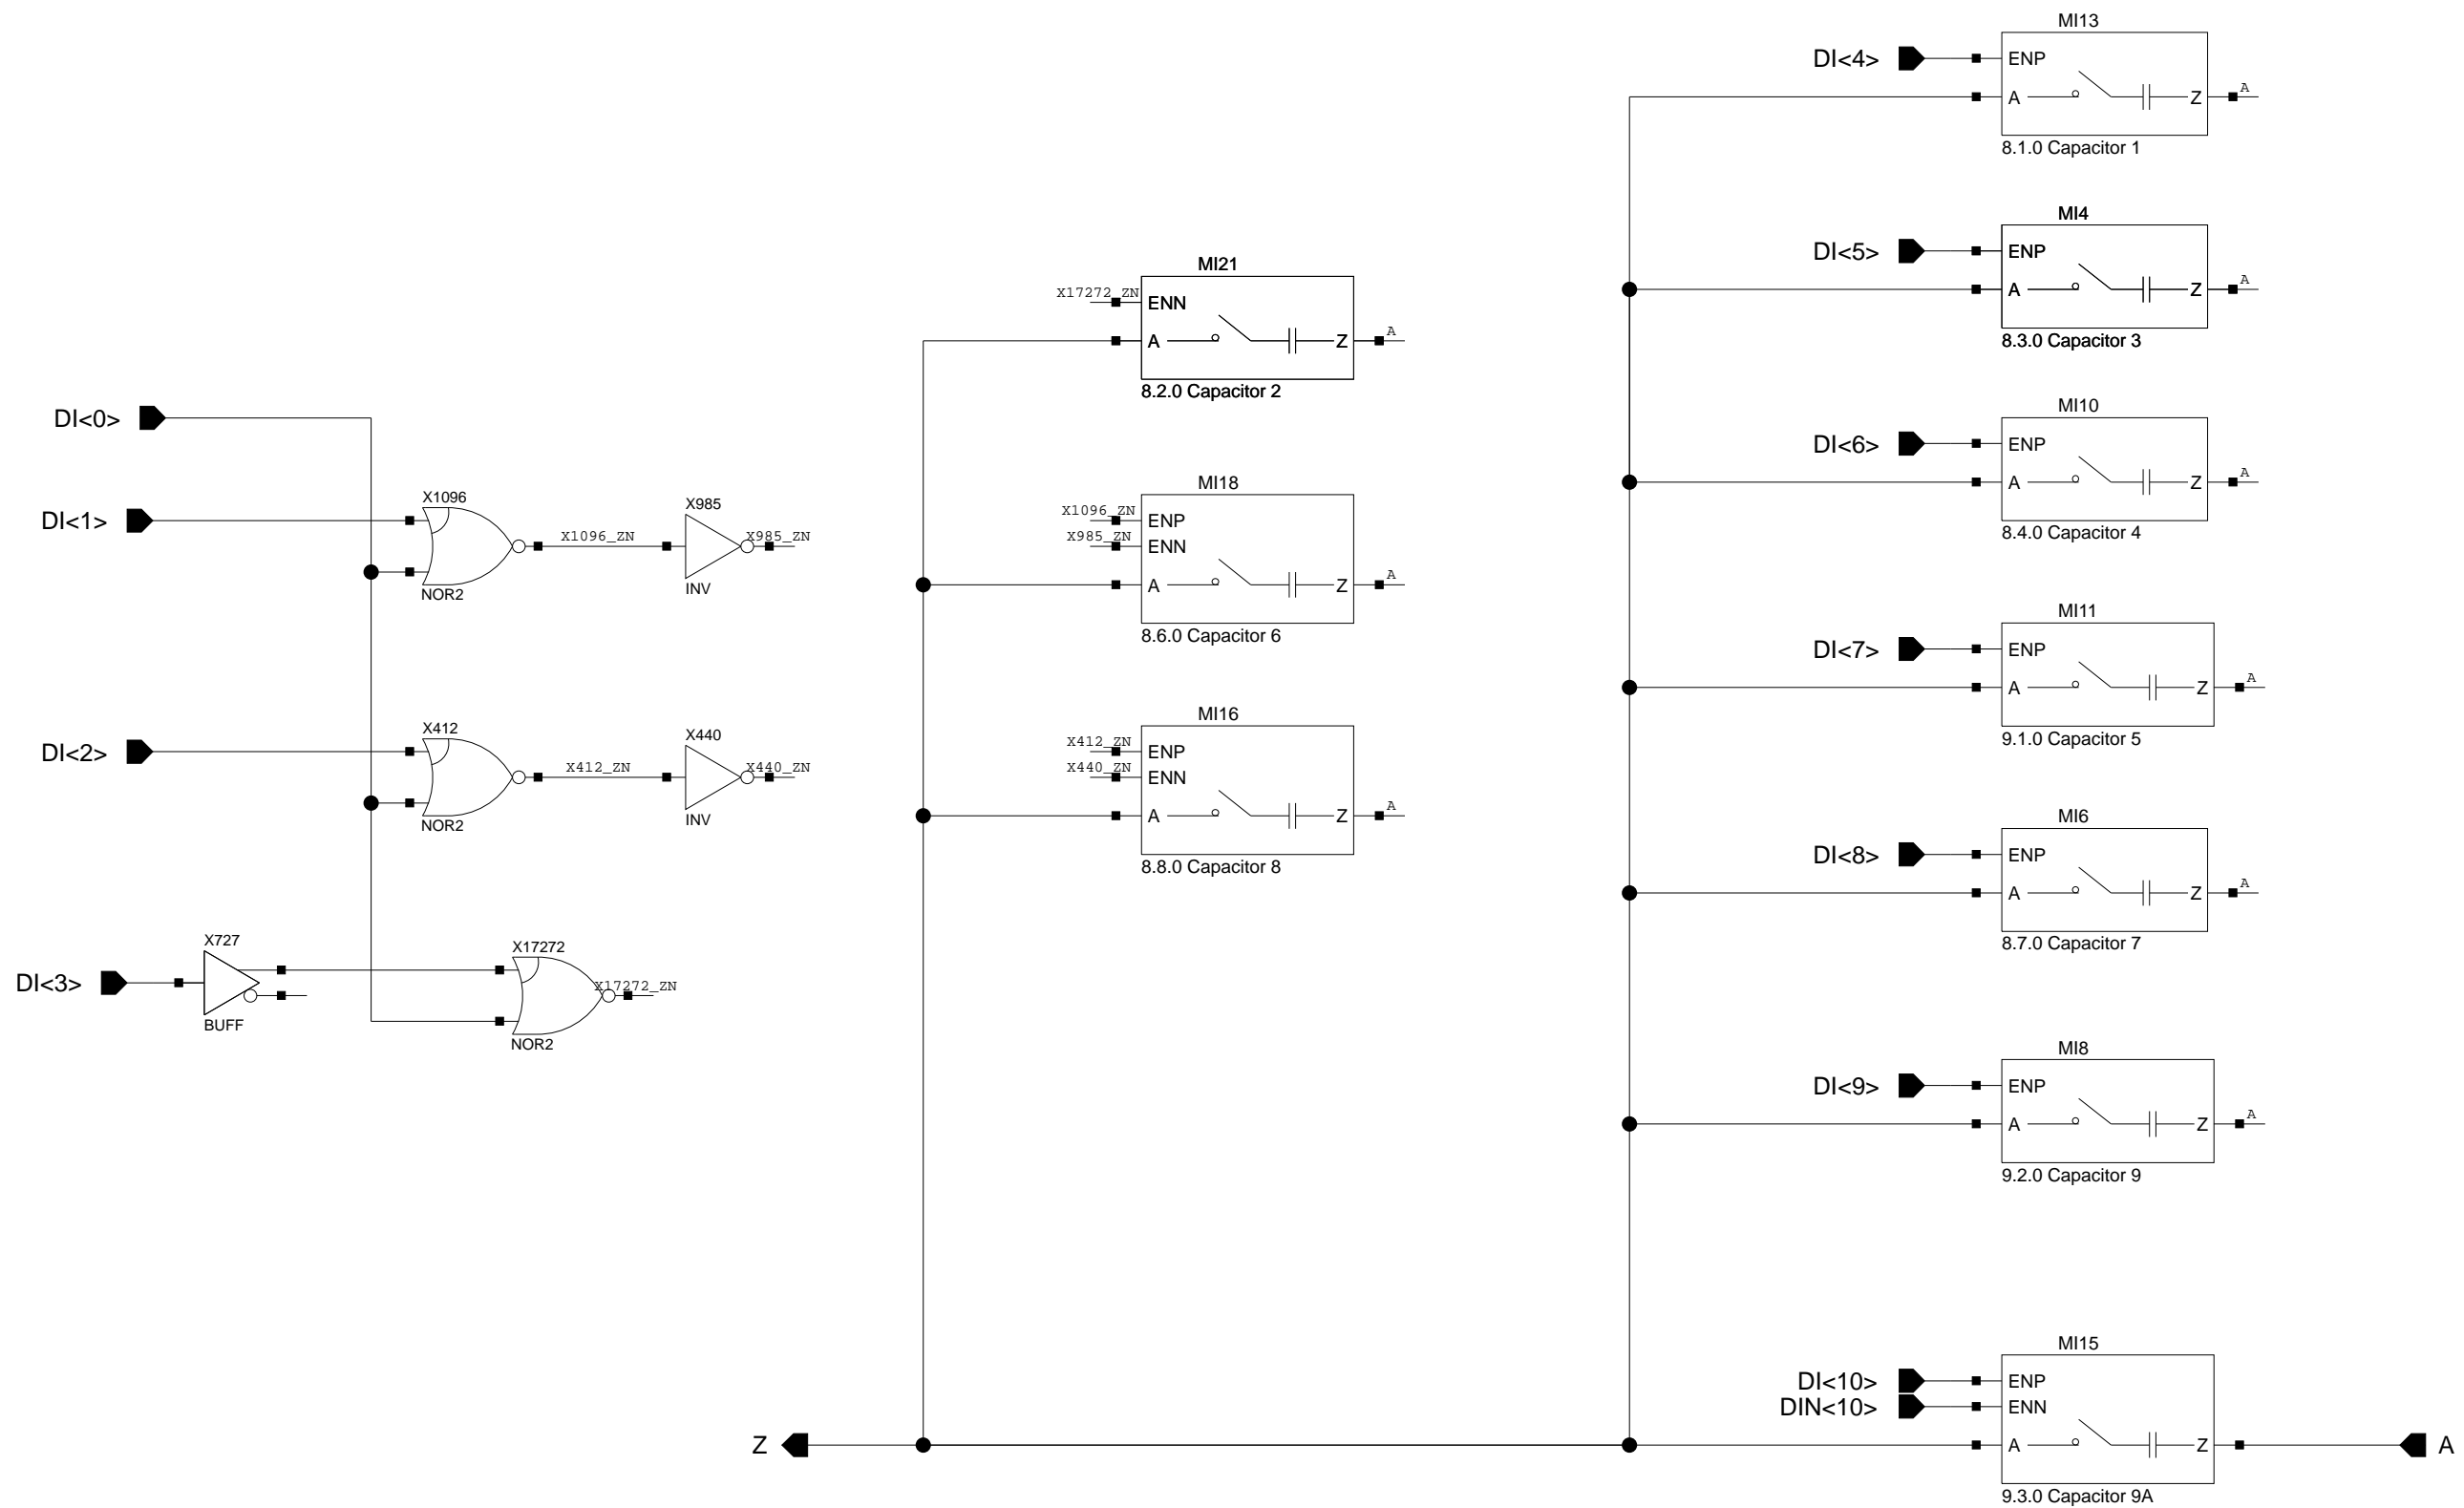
DI<0>
DI<1>
DI<2>
DI<3>
X1096
NOR2
X1096_ZN
X985
INV
X985_ZN
X412
NOR2
X412_ZN
X440
INV
X440_ZN
X727
BUFF
X17272
NOR2
X17272_ZN

MI21
X17272_ZN
ENN
A
Z
A
8.2.0 Capacitor 2

MI18
X1096_ZN
ENP
X985_ZN
ENN
A
Z
A
8.6.0 Capacitor 6

MI16
X412_ZN
ENP
X440_ZN
ENN
A
Z
A
8.8.0 Capacitor 8

Z

MI13
DI<4>
ENP
A
Z
A
8.1.0 Capacitor 1

MI4
DI<5>
ENP
A
Z
A
8.3.0 Capacitor 3

MI10
DI<6>
ENP
A
Z
A
8.4.0 Capacitor 4

MI11
DI<7>
ENP
A
Z
A
9.1.0 Capacitor 5

MI6
DI<8>
ENP
A
Z
A
8.7.0 Capacitor 7

MI8
DI<9>
ENP
A
Z
A
9.2.0 Capacitor 9

MI15
DI<10>
DIN<10>
ENP
ENN
A
Z
A
9.3.0 Capacitor 9A